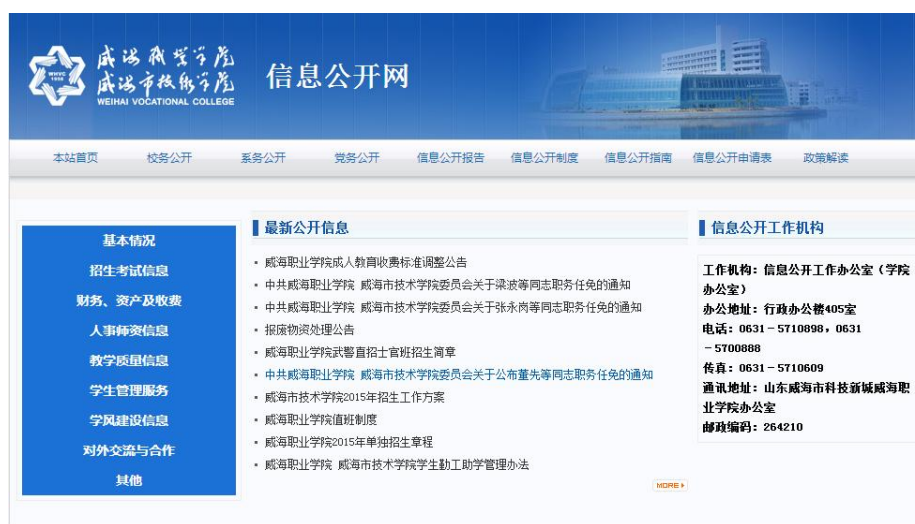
WHVC 1958
威海职业学院
威海市技术学院
WEIHAI VOCATIONAL COLLEGE
信息公开网

本站首页 校务公开 系务公开 党务公开 信息公开报告 信息公开制度 信息公开指南 信息公开申请表 政策解读

基本情况
招生考试信息
财务、资产及收费
人事师资信息
教学质量信息
学生管理服务
学风建设信息
对外交流与合作
其他

最新公开信息

- 威海职业学院成人教育收费标准调整公告
- 中共威海职业学院 威海市技术学院委员会关于梁波等同志职务任免的通知
- 中共威海职业学院 威海市技术学院委员会关于张永岗等同志职务任免的通知
- 报废物资处理公告
- 威海职业学院武警直招士官班招生简章
- 中共威海职业学院 威海市技术学院委员会关于公布董先等同志职务任免的通知
- 威海市技术学院2015年招生工作方案
- 威海职业学院值班制度
- 威海职业学院2015年单独招生章程
- 威海职业学院 威海市技术学院学生勤工助学管理办法

MORE

信息公开工作机构

工作机构：信息公开工作办公室（学院办公室）
办公地址：行政办公楼405室
电话：0631－5710898，0631－5700888
传真：0631－5710609
通讯地址：山东威海市科技新城威海职业学院办公室
邮政编码：264210